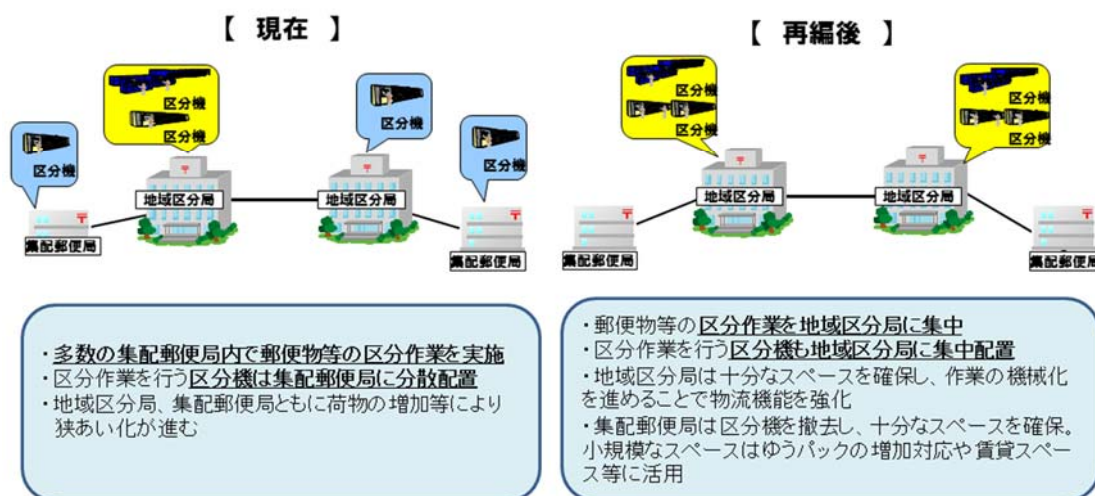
【 現在 】

区分機

区分機
区分機

区分機

区分機

地域区分局

地域区分局

集配郵便局

集配郵便局

・多数の集配郵便局内で郵便物等の区分作業を実施
・区分作業を行う区分機は集配郵便局に分散配置
・地域区分局、集配郵便局ともに荷物の増加等により狭あい化が進む

【 再編後 】

区分機
区分機
区分機

区分機
区分機
区分機

地域区分局

地域区分局

集配郵便局

集配郵便局

・郵便物等の区分作業を地域区分局に集中
・区分作業を行う区分機も地域区分局に集中配置
・地域区分局は十分なスペースを確保し、作業の機械化を進めることで物流機能を強化
・集配郵便局は区分機を撤去し、十分なスペースを確保。小規模なスペースはゆうパックの増加対応や賃貸スペース等に活用